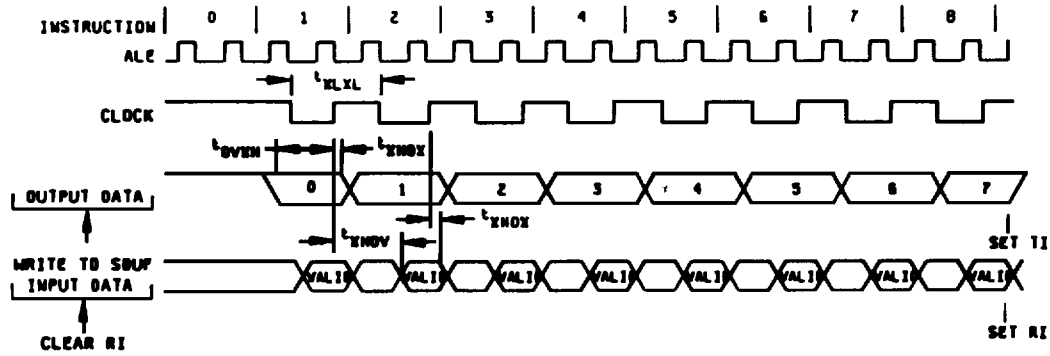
INSTRUCTION | 0 | 1 | 2 | 3 | 4 | 5 | 6 | 7 | 8 |

ALE

$t_{XLXL}$

CLOCK

$t_{QVXH}$

$t_{XHQX}$

OUTPUT DATA

0

1

2

3

4

5

6

7

$t_{XHQX}$

$t_{XHDV}$

SET TI

WRITE TO SBUF

INPUT DATA

VALID

VALID

VALID

VALID

VALID

VALID

VALID

VALID

CLEAR RI

SET RI